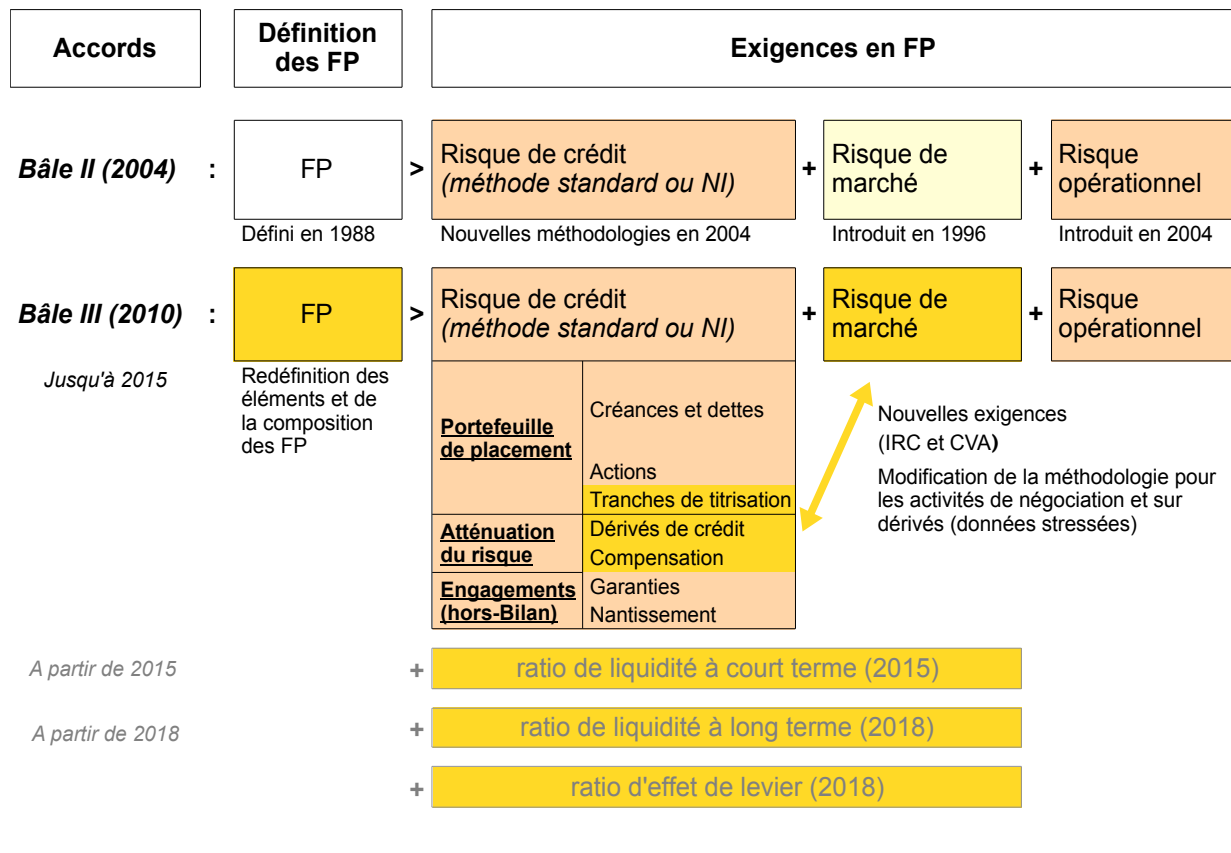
Accords

Définition des FP

Exigences en FP

Bâle II (2004) : FP > Risque de crédit (méthode standard ou NI) + Risque de marché + Risque opérationnel

Défini en 1988

Nouvelles méthodologies en 2004

Introduit en 1996

Introduit en 2004

Bâle III (2010) : FP > Risque de crédit (méthode standard ou NI) + Risque de marché + Risque opérationnel

Jusqu'à 2015

Redéfinition des éléments et de la composition des FP

| Portefeuille de placement | Créances et dettes<br>Actions<br>Tranches de titrisation |
|---|---|
| Atténuation du risque | Dérivés de crédit<br>Compensation |
| Engagements (hors-Bilan) | Garanties<br>Nantissement |

Nouvelles exigences (IRC et CVA)

Modification de la méthodologie pour les activités de négociation et sur dérivés (données stressées)

A partir de 2015 + ratio de liquidité à court terme (2015)

A partir de 2018 + ratio de liquidité à long terme (2018)

+ ratio d'effet de levier (2018)